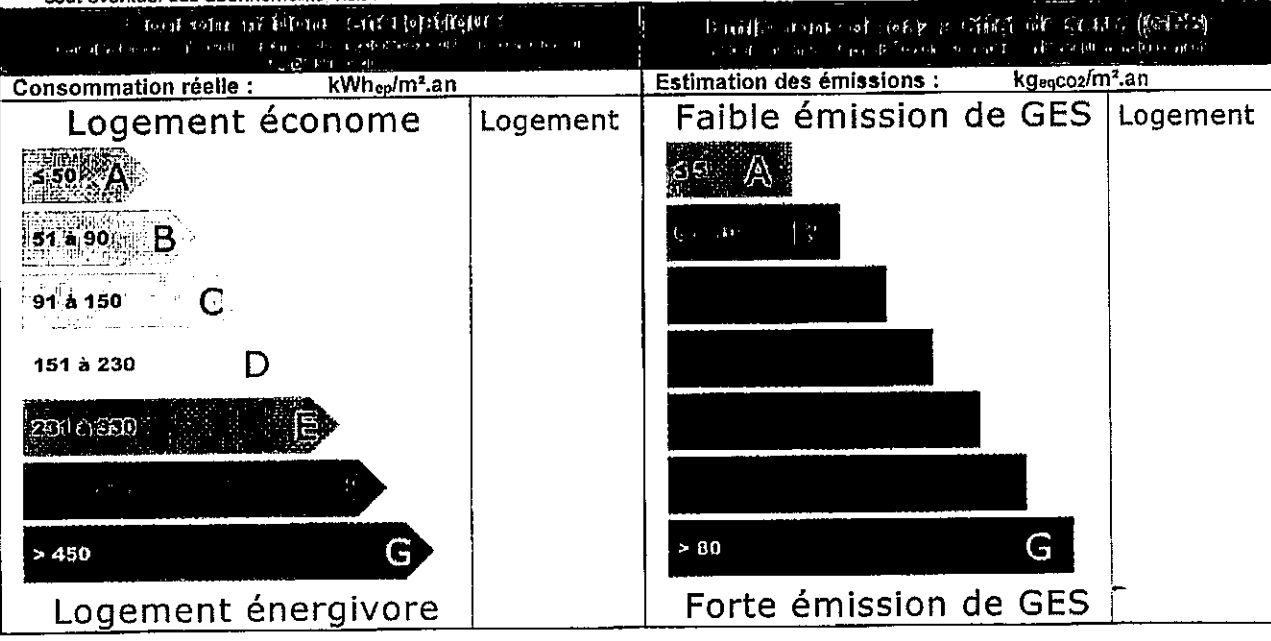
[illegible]

| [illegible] | | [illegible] | |
|---|---|---|---|
| Consommation réelle : kWh$_{ep}$/m².an | | Estimation des émissions : kg$_{eqCO2}$/m².an | |
| Logement économe | Logement | Faible émission de GES | Logement |
| ≤ 50 A | | ≤ 5 A | |
| 51 à 90 B | | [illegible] B | |
| 91 à 150 C | | | |
| 151 à 230 D | | | |
| 231 à 330 E | | | |
| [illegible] F | | | |
| > 450 G | | > 80 G | |
| Logement énergivore | | Forte émission de GES | |